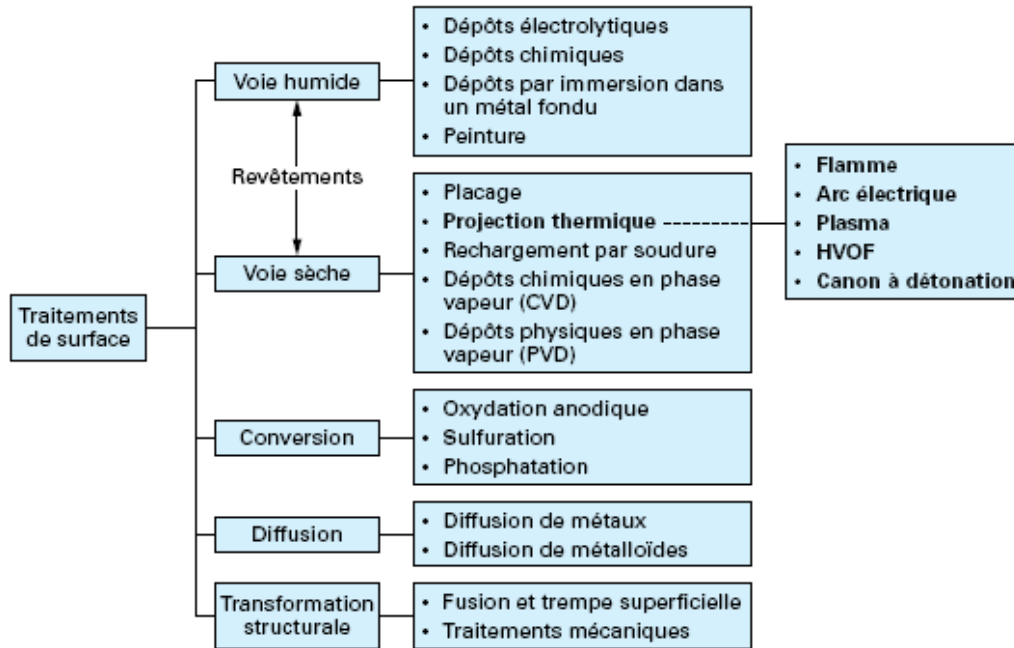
Traitements de surface

Voie humide

• Dépôts électrolytiques
• Dépôts chimiques
• Dépôts par immersion dans un métal fondu
• Peinture

Revêtements

Voie sèche

• Placage
• Projection thermique
• Rechargement par soudure
• Dépôts chimiques en phase vapeur (CVD)
• Dépôts physiques en phase vapeur (PVD)

• Flamme
• Arc électrique
• Plasma
• HVOF
• Canon à détonation

Conversion

• Oxydation anodique
• Sulfuration
• Phosphatation

Diffusion

• Diffusion de métaux
• Diffusion de métalloïdes

Transformation structurale

• Fusion et trempe superficielle
• Traitements mécaniques